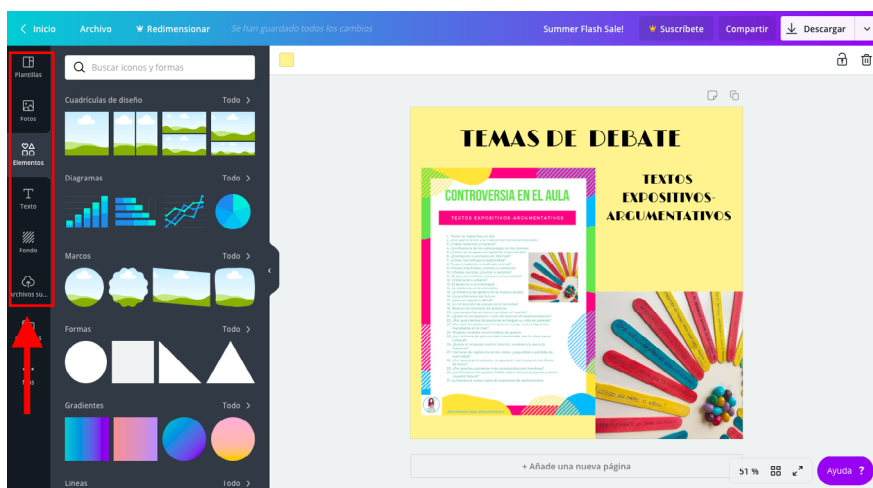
Inicio Archivo Redimensionar Se han guardado todos los cambios Summer Flash Sale! Suscríbete Compartir Descargar

Plantillas
Fotos
Elementos
Texto
Fondo
Archivos su...
Más

Buscar iconos y formas

Cuadrículas de diseño Todo
Diagramas Todo
Marcos Todo
Formas Todo
Gradientes Todo
Líneas Todo

TEMAS DE DEBATE

TEXTOS EXPOSITIVOS-ARGUMENTATIVOS

CONTROVERSIA EN EL AULA

TEXTOS EXPOSITIVOS-ARGUMENTATIVOS

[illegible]

+ Añade una nueva página

51 %

Ayuda ?